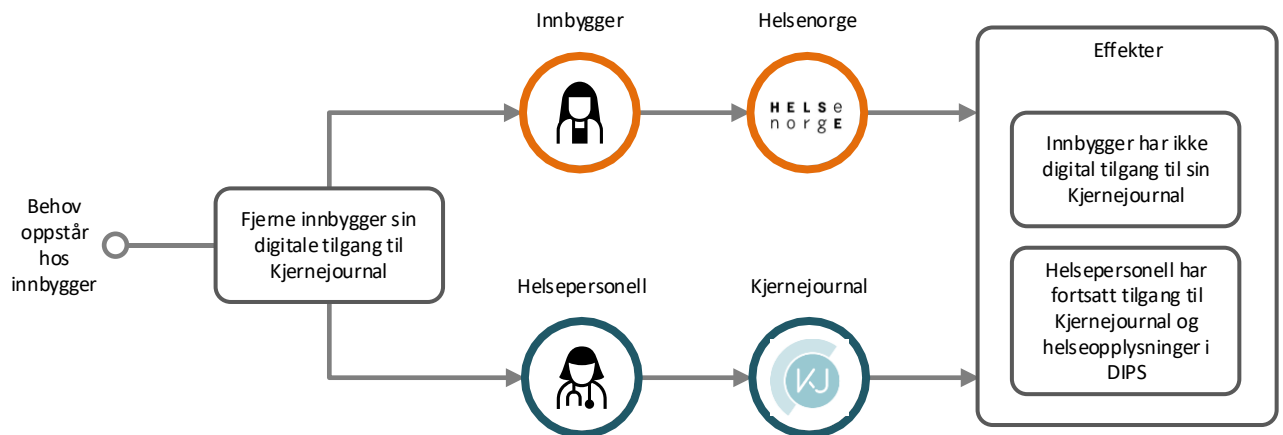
Behov oppstår hos innbygger

Fjerne innbygger sin digitale tilgang til Kjernejournal

Innbygger

Helsenorge

HELSE
norge

Helsepersonell

Kjernejournal

KJ

Effekter

Innbygger har ikke digital tilgang til sin Kjernejournal

Helsepersonell har fortsatt tilgang til Kjernejournal og helseopplysninger i DIPS